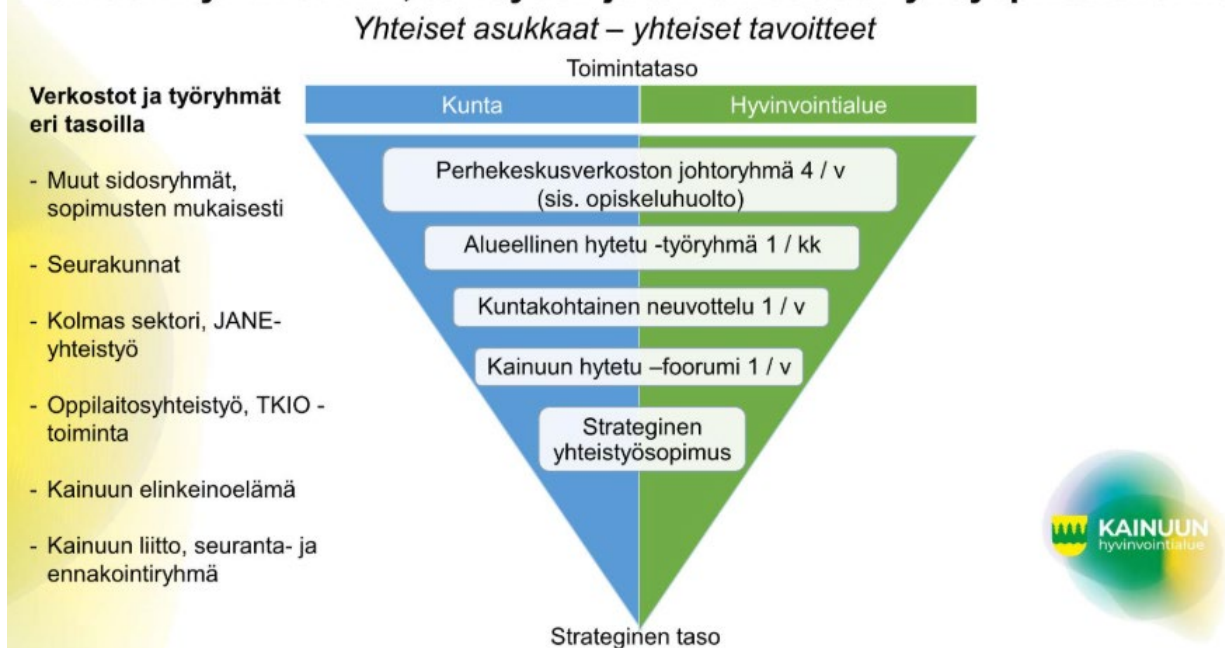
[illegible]
Yhteiset asukkaat – yhteiset tavoitteet

Verkostot ja työryhmät eri tasoilla

- Muut sidosryhmät, sopimusten mukaisesti

- Seurakunnat

- Kolmas sektori, JANE-yhteistyö

- Oppilaitosyhteistyö, TKIO -toiminta

- Kainuun elinkeinoelämä

- Kainuun liitto, seuranta- ja ennakointiryhmä

Toimintataso

Kunta

Hyvinvointialue

Perhekeskusverkoston johtoryhmä 4 / v (sis. opiskeluhuolto)

Alueellinen hytetu -työryhmä 1 / kk

Kuntakohtainen neuvottelu 1 / v

Kainuun hytetu –foorumi 1 / v

Strateginen yhteistyösopimus

Strateginen taso

KAINUUN hyvinvointialue